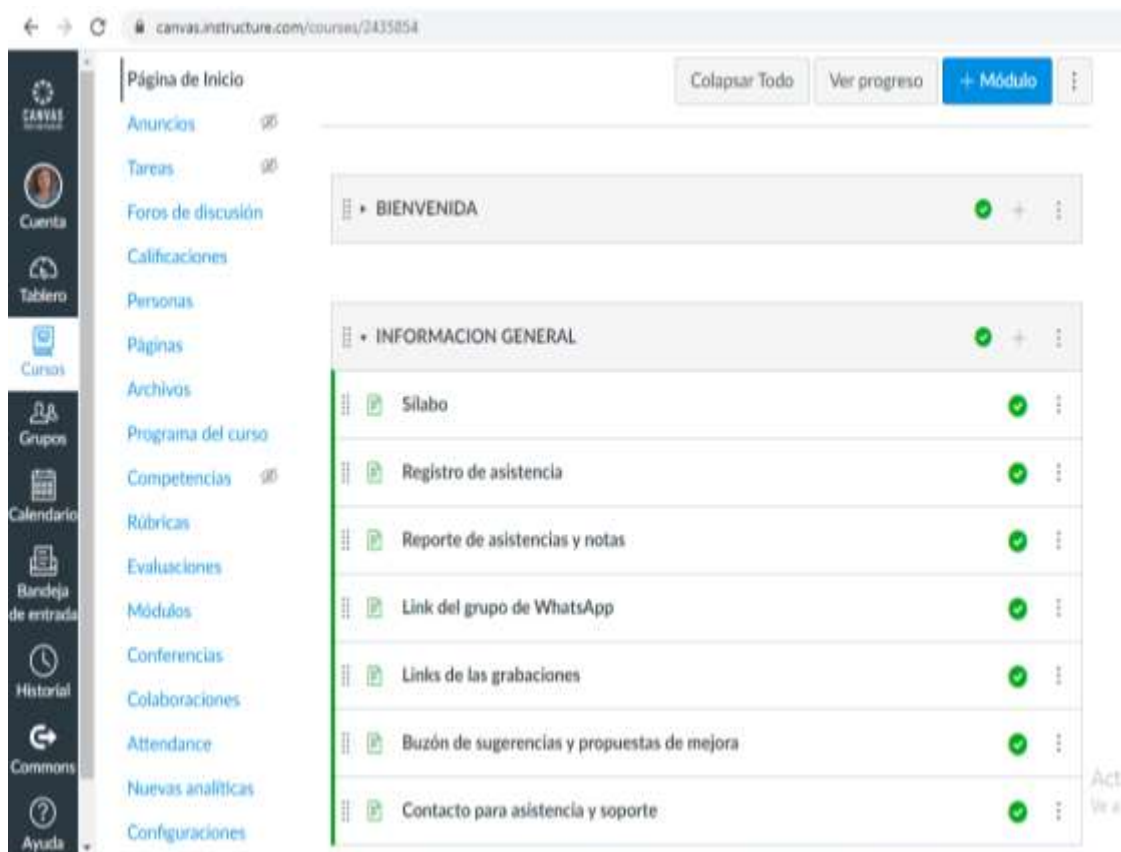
canvas.instructure.com/courses/2435854

CANVAS

Cuenta

Tablero

Cursos

Grupos

Calendario

Bandeja de entrada

Historial

Commons

Ayuda

Página de Inicio
Anuncios
Tareas
Foros de discusión
Calificaciones
Personas
Páginas
Archivos
Programa del curso
Competencias
Rúbricas
Evaluaciones
Módulos
Conferencias
Colaboraciones
Attendance
Nuevas analíticas
Configuraciones

Colapsar Todo
Ver progreso
+ Módulo

▸ BIENVENIDA

▾ INFORMACION GENERAL

Silabo

Registro de asistencia

Reporte de asistencias y notas

Link del grupo de WhatsApp

Links de las grabaciones

Buzón de sugerencias y propuestas de mejora

Contacto para asistencia y soporte

Act
Ve a